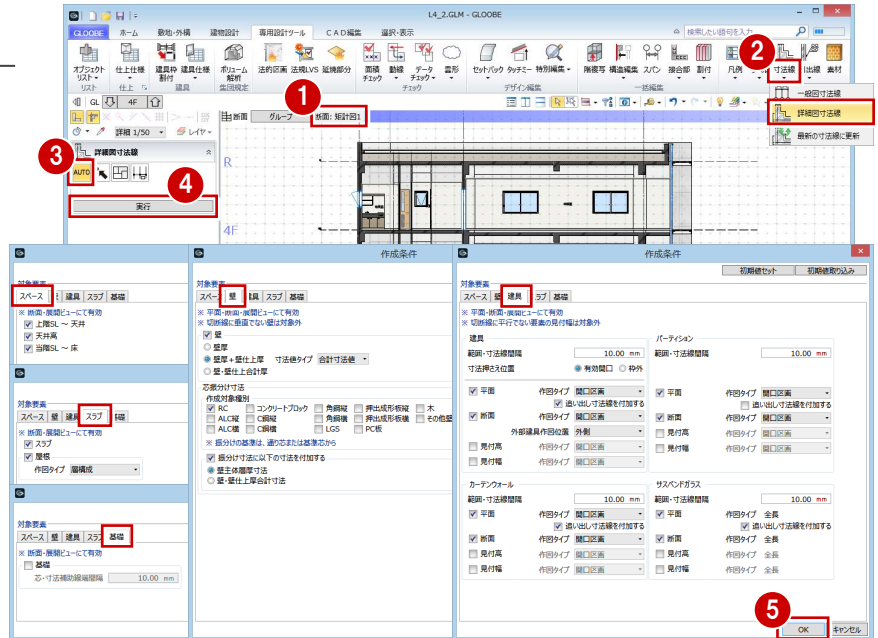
L4_2.GLM - GLOOBE

GLOOBE ホーム 敷地・外構 建物設計 専用設計ツール CAD編集 選択・表示

検索したい語句を入力

オブジェクトリスト 仕上仕様 建具拾割付 建具仕様 ボリューム解析 法的区画 法規LVS 延焼部分 面積チェック 動線 データチェック 雲形 セットバック タッチミー 特別編集 階複写 構造編集 スパン 接合部 割付 凡例 寸法線 出線 素材

リスト 仕上 建具 集団規定 チェック デザイン編集 一括編集

GL 4F

断面 グループ 断面: 矩計図1

詳細 1/50 レイヤー

詳細図寸法線

AUTO

実行

一般図寸法線
詳細図寸法線
最新の寸法線に更新

R
4F

1 2 3 4 5

対象要素
スペース 壁 建具 スラブ 基礎
※ 断面・展開ビューにて有効
上階SL ～ 天井
天井高
当階SL ～ 床

対象要素
スペース 壁 建具 スラブ 基礎
※ 断面・展開ビューにて有効
スラブ
躯体
作図タイプ 層構成

対象要素
スペース 壁 建具 スラブ 基礎
※ 断面・展開ビューにて有効
基礎
芯・寸法補助線端間隔 10.00 mm

作成条件
対象要素
スペース 壁 建具 スラブ 基礎
※ 平面・断面・展開ビューにて有効
※ 切断線に垂直でない壁は対象外
壁
壁厚
壁厚＋壁仕上厚 寸法値タイプ 合計寸法値
壁・壁仕上合計厚
芯振分け寸法
作成対象種別
RC コンクリートブロック 角鋼管 押出成形板縦 木
ALC縦 C鋼板 角鋼横 押出成形板横 その他壁
ALC横 C鋼横 LGS PC板
※ 振分けの基準は、通り芯または基準芯から
振分け寸法以下の寸法を付加する
壁主体層厚寸法
壁・壁仕上厚合計寸法

作成条件
初期値セット 初期値読み込み
対象要素
スペース 壁 建具 スラブ 基礎
※ 平面・断面・展開ビューにて有効
※ 切断線に平行でない要素の見付幅は対象外
建具
範囲・寸法線間隔 10.00 mm
寸法押さえ位置 有効開口 枠外
平面 作図タイプ 開口区画
逃い出し寸法値を付加する
断面 作図タイプ 開口区画
外部建具作図位置 外側
見付高 作図タイプ 開口区画
見付幅 作図タイプ 開口区画
パーティション
範囲・寸法線間隔 10.00 mm
平面 作図タイプ 開口区画
逃い出し寸法値を付加する
断面 作図タイプ 開口区画
見付高 作図タイプ 開口区画
見付幅 作図タイプ 開口区画
カーテンウォール
範囲・寸法線間隔 10.00 mm
平面 作図タイプ 開口区画
逃い出し寸法値を付加する
断面 作図タイプ 開口区画
見付高 作図タイプ 開口区画
見付幅 作図タイプ 開口区画
サスペンドガラス
範囲・寸法線間隔 10.00 mm
平面 作図タイプ 全長
逃い出し寸法値を付加する
断面 作図タイプ 全長
見付高 作図タイプ 全長
見付幅 作図タイプ 全長
OK キャンセル